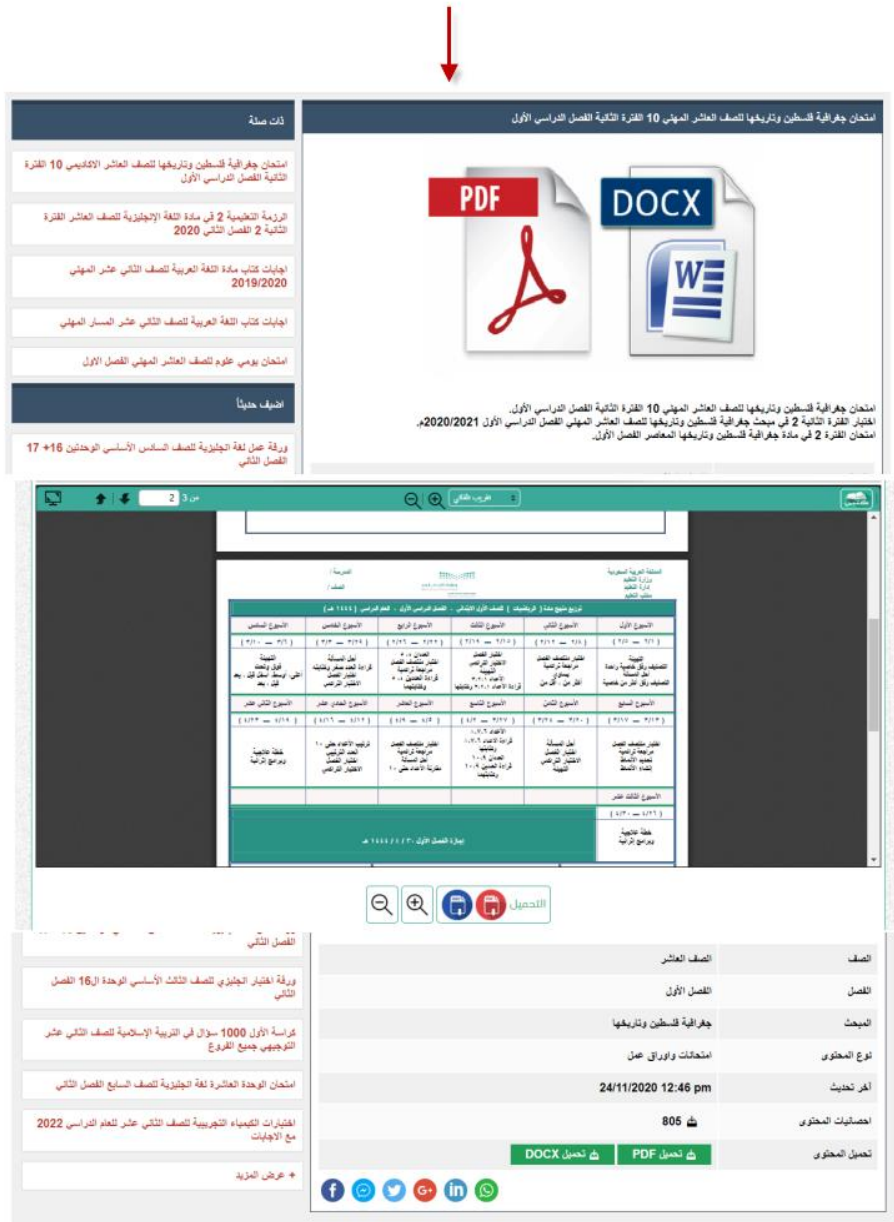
امتحان جغرافية فلسطين وتاريخها للصف العاشر المهني 10 الفترة الثانية الفصل الدراسي الأول

PDF

DOCX

امتحان جغرافية فلسطين وتاريخها للصف العاشر المهني 10 الفترة الثانية الفصل الدراسي الأول.
اختبار الفترة الثانية 2 في مبحث جغرافية فلسطين وتاريخها للصف العاشر المهني الفصل الدراسي الأول 2020/2021م.
امتحان الفترة 2 في مادة جغرافية فلسطين وتاريخها المعاصر الفصل الأول.

ذات صلة

امتحان جغرافية فلسطين وتاريخها للصف العاشر الاكاديمي 10 الفترة الثانية الفصل الدراسي الأول

الرزمة التعليمية 2 في مادة اللغة الإنجليزية للصف العاشر الفترة الثانية 2 الفصل الثاني 2020

اجابات كتاب مادة اللغة العربية للصف الثاني عشر المهني 2019/2020

اجابات كتاب اللغة العربية للصف الثاني عشر المسار المهني

امتحان يومي علوم للصف العاشر المهني الفصل الاول

اضيف حديثاً

ورقة عمل لغة انجليزية للصف السادس الأساسي الوحدتين 16+ 17 الفصل الثاني

من 3 [2]

تقريب تلقائي

التحميل

الفصل الثاني

ورقة اختبار انجليزي للصف الثالث الأساسي الوحدة ال16 الفصل الثاني

كراسة الأول 1000 سؤال في التربية الإسلامية للصف الثاني عشر التوجيهي جميع الفروع

امتحان الوحدة العاشرة لغة انجليزية للصف السابع الفصل الثاني

اختبارات الكيمياء التجريبية للصف الثاني عشر للعام الدراسي 2022 مع الاجابات

+ عرض المزيد

| | |
|---|---|
| الصف | الصف العاشر |
| الفصل | الفصل الأول |
| المبحث | جغرافية فلسطين وتاريخها |
| نوع المحتوى | امتحانات واوراق عمل |
| آخر تحديث | 24/11/2020 12:46 pm |
| احصائيات المحتوى | 805 |
| تحميل المحتوى | تحميل PDF تحميل DOCX |